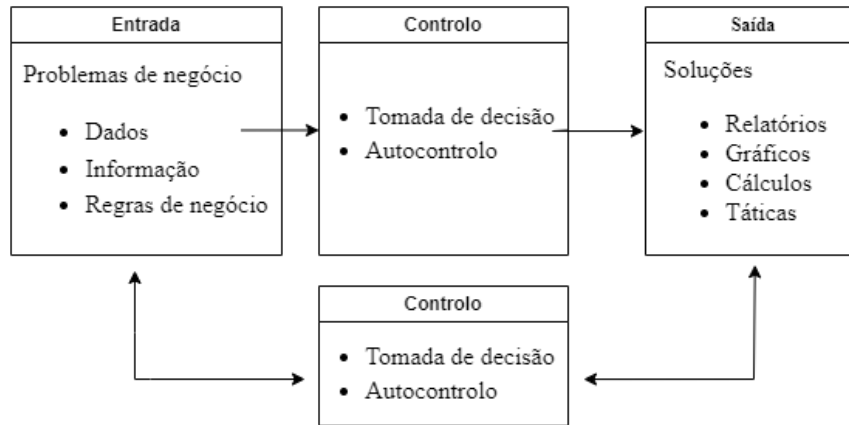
Entrada

Problemas de negócio

- Dados
- Informação
- Regras de negócio

Controlo

- Tomada de decisão
- Autocontrolo

Saída

Soluções

- Relatórios
- Gráficos
- Cálculos
- Táticas

Controlo

- Tomada de decisão
- Autocontrolo